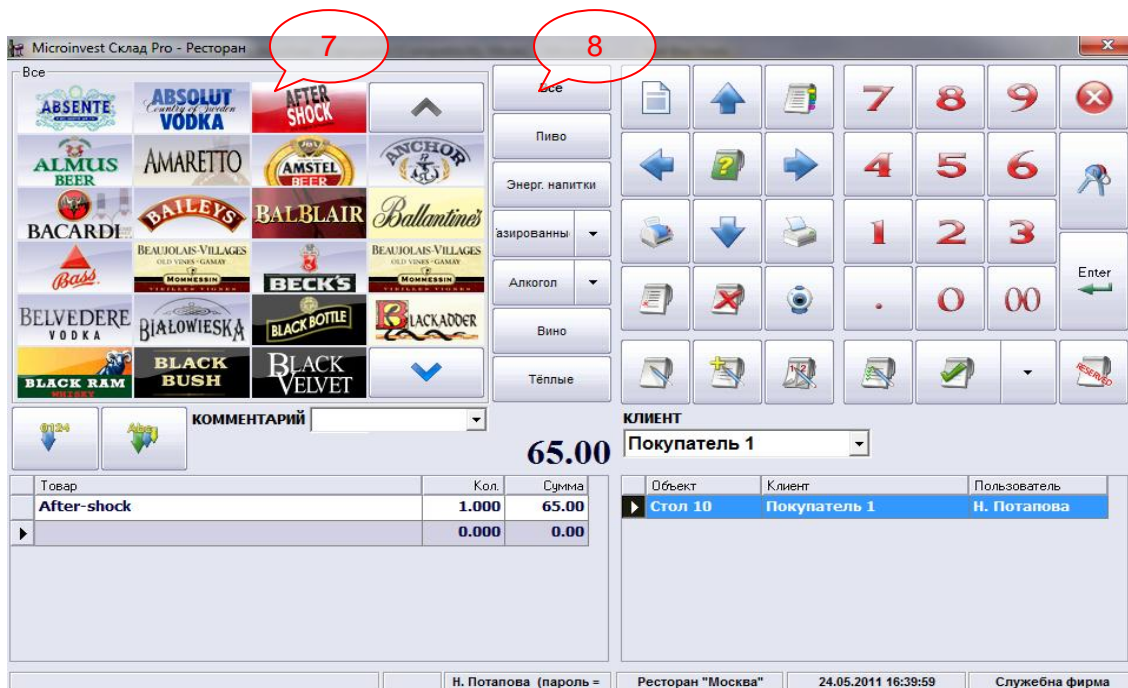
Microinvest Склад Pro - Ресторан

7

8

Все

ABSENTE

ABSOLUT Country of Sweden VODKA

AFTER SHOCK

ALMUS BEER

AMARETTO

AMSTEL BEER

ANCHOR

BACARDI

BAILEYS

BALBLAIR

Ballantine's

Bass

BEAUJOLAIS-VILLAGES OLD VINES - GAMAY MOMMESSIN

BECK'S

BEAUJOLAIS-VILLAGES OLD VINES - GAMAY MOMMESSIN

BELVEDERE VODKA

BIAŁOWIESKA

BLACK BOTTLE

BLACKADDER

BLACK RAM WHISKY

BLACK BUSH

BLACK VELVET

Все

Пиво

Энерг. напитки

Газированны

Алкогол

Вино

Тёплые

7 8 9

4 5 6

1 2 3

. 0 00

Enter

КОММЕНТАРИЙ

65.00

КЛИЕНТ

Покупатель 1

| Товар | Кол. | Сумма |
|---|---|---|
| After-shock | 1.000 | 65.00 |
| | 0.000 | 0.00 |

| Объект | Клиент | Пользователь |
|---|---|---|
| Стол 10 | Покупатель 1 | Н. Потапова |

Н. Потапова (пароль = | Ресторан "Москва" | 24.05.2011 16:39:59 | Служебна фирма